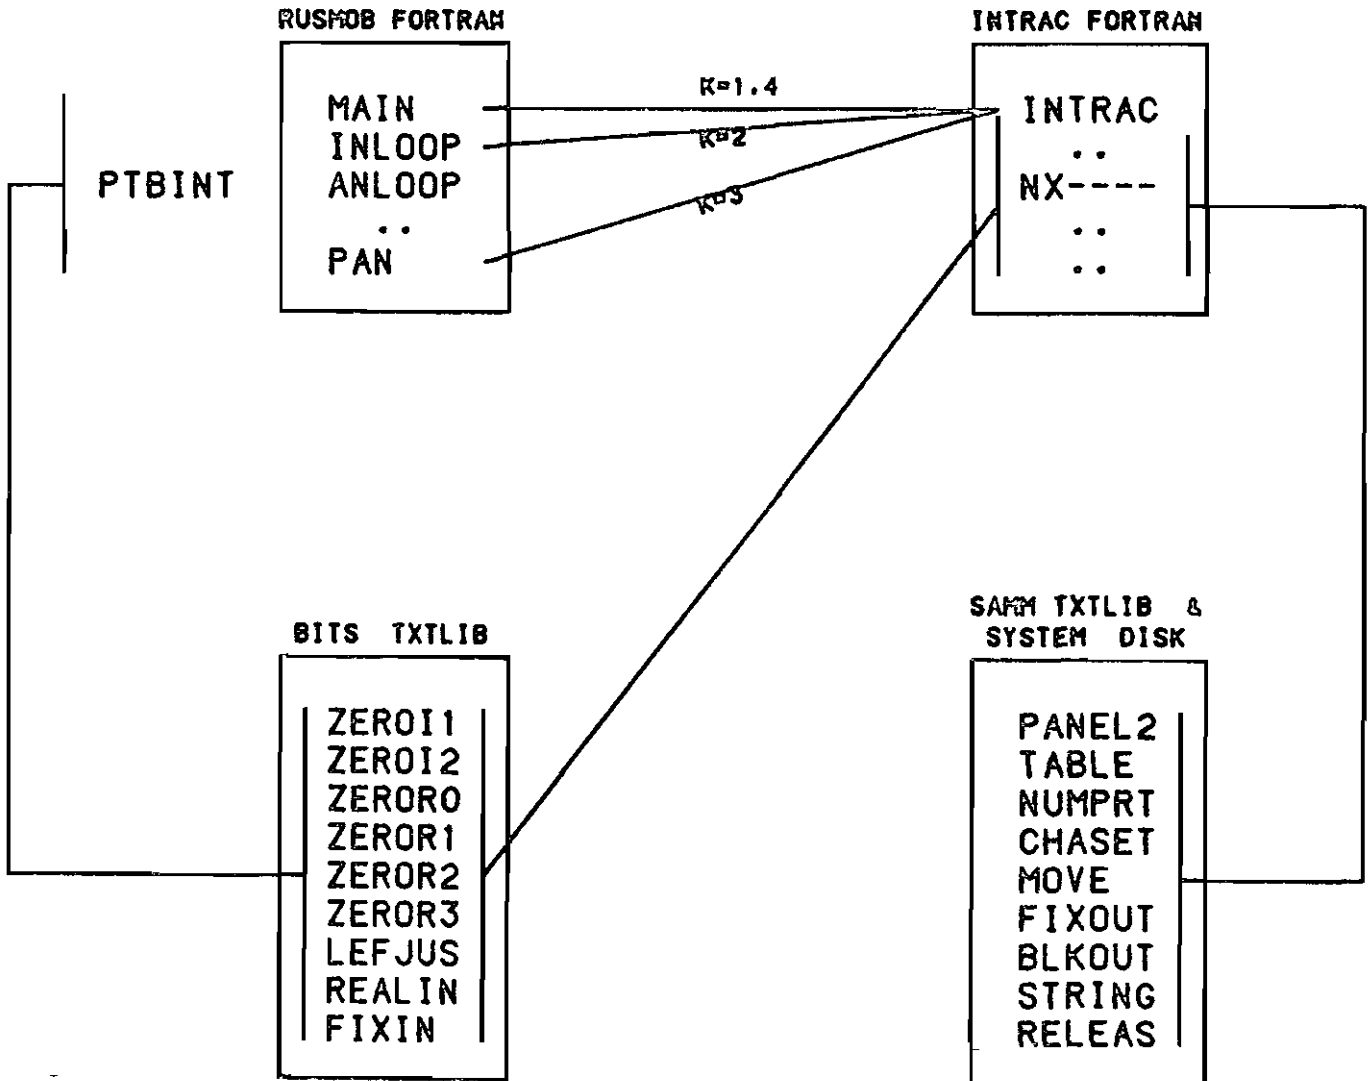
RUSMOB FORTRAN

MAIN
INLOOP
ANLOOP
..
PAN

K=1.4
K=2
K=3

INTRAC FORTRAN

INTRAC
..
NX----
..
..

PTBINT

BITS TXTLIB

ZEROI1
ZEROI2
ZEROR0
ZEROR1
ZEROR2
ZEROR3
LEFJUS
REALIN
FIXIN

SAMM TXTLIB &
SYSTEM DISK

PANEL2
TABLE
NUMPRT
CHASET
MOVE
FIXOUT
BLKOUT
STRING
RELEAS